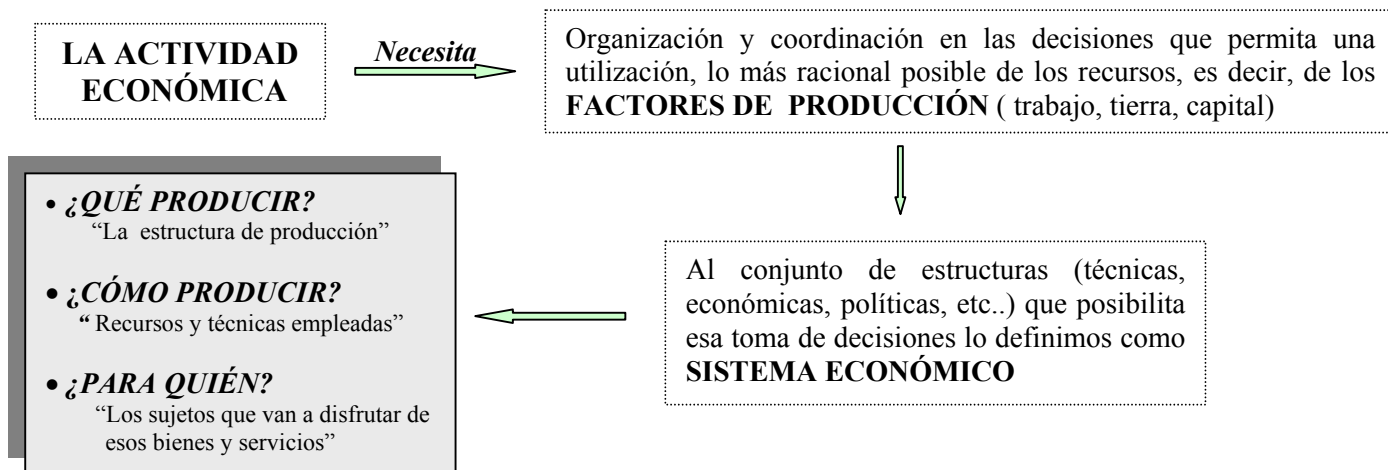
LA ACTIVIDAD ECONÓMICA

Necesita

Organización y coordinación en las decisiones que permita una utilización, lo más racional posible de los recursos, es decir, de los FACTORES DE PRODUCCIÓN ( trabajo, tierra, capital)

Al conjunto de estructuras (técnicas, económicas, políticas, etc..) que posibilita esa toma de decisiones lo definimos como SISTEMA ECONÓMICO

• ¿QUÉ PRODUCIR?
"La estructura de producción"

• ¿CÓMO PRODUCIR?
" Recursos y técnicas empleadas"

• ¿PARA QUIÉN?
"Los sujetos que van a disfrutar de esos bienes y servicios"